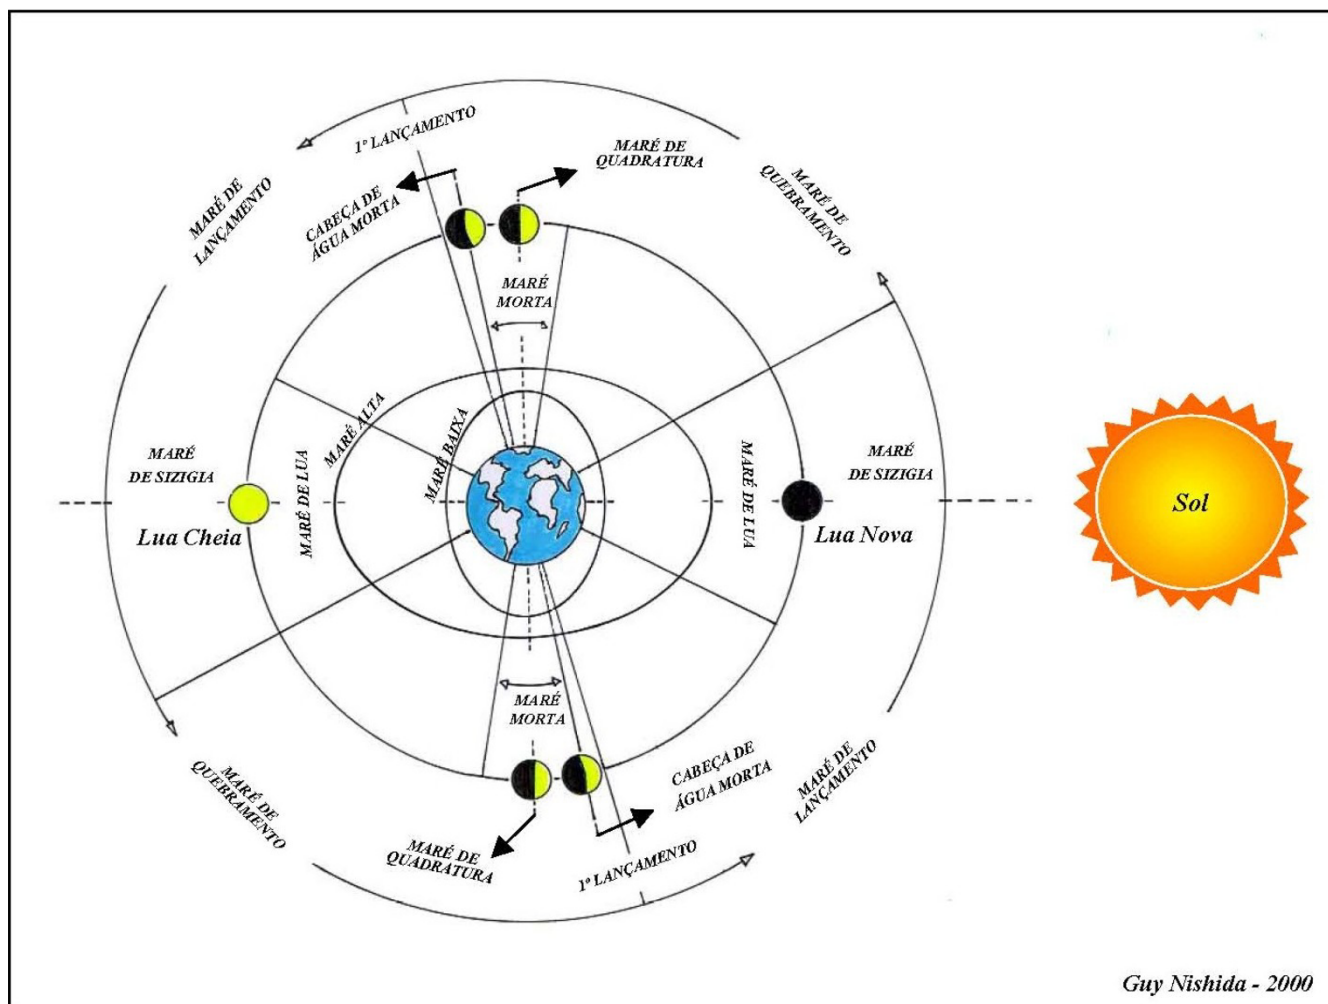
1º LANÇAMENTO

MARÉ DE QUADRATURA

MARÉ DE LANÇAMENTO

CABEÇA DE ÁGUA MORTA

MARÉ DE QUEBRAMENTO

MARÉ MORTA

MARÉ ALTA

MARÉ BAIXA

MARÉ DE SIZIGIA

MARÉ DE LUA

MARÉ DE LUA

MARÉ DE SIZIGIA

Lua Cheia

Lua Nova

Sol

MARÉ MORTA

MARÉ DE QUEBRAMENTO

CABEÇA DE ÁGUA MORTA

MARÉ DE LANÇAMENTO

MARÉ DE QUADRATURA

1º LANÇAMENTO

Guy Nishida - 2000